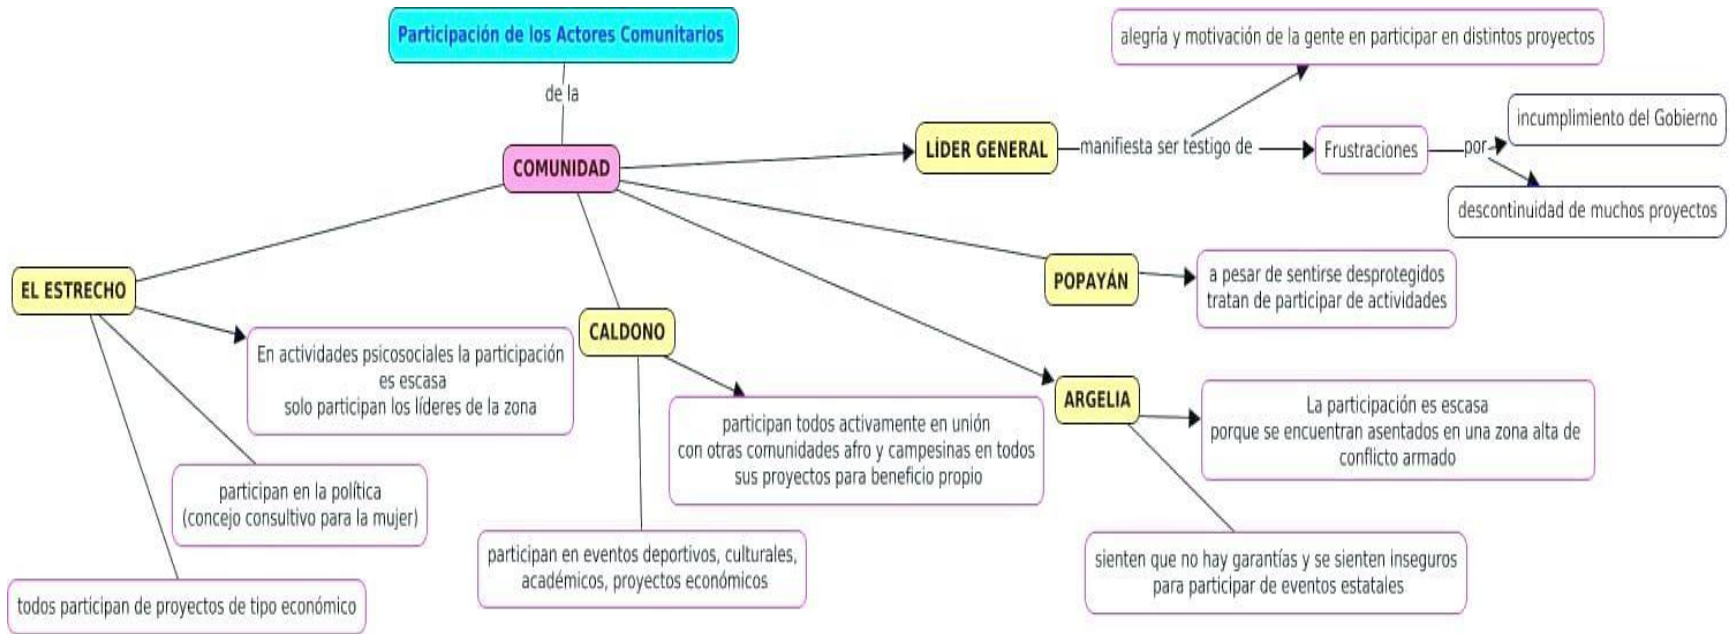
Participación de los Actores Comunitarios

de la

COMUNIDAD

LÍDER GENERAL

manifiesta ser testigo de

alegría y motivación de la gente en participar en distintos proyectos

Frustraciones

por

incumplimiento del Gobierno

descontinuidad de muchos proyectos

POPAYÁN

a pesar de sentirse desprotegidos tratan de participar de actividades

ARGELIA

La participación es escasa porque se encuentran asentados en una zona alta de conflicto armado

sienten que no hay garantías y se sienten inseguros para participar de eventos estatales

CALDONO

participan todos activamente en unión con otras comunidades afro y campesinas en todos sus proyectos para beneficio propio

participan en eventos deportivos, culturales, académicos, proyectos económicos

EL ESTRECHO

En actividades psicosociales la participación es escasa solo participan los líderes de la zona

participan en la política (concejo consultivo para la mujer)

todos participan de proyectos de tipo económico